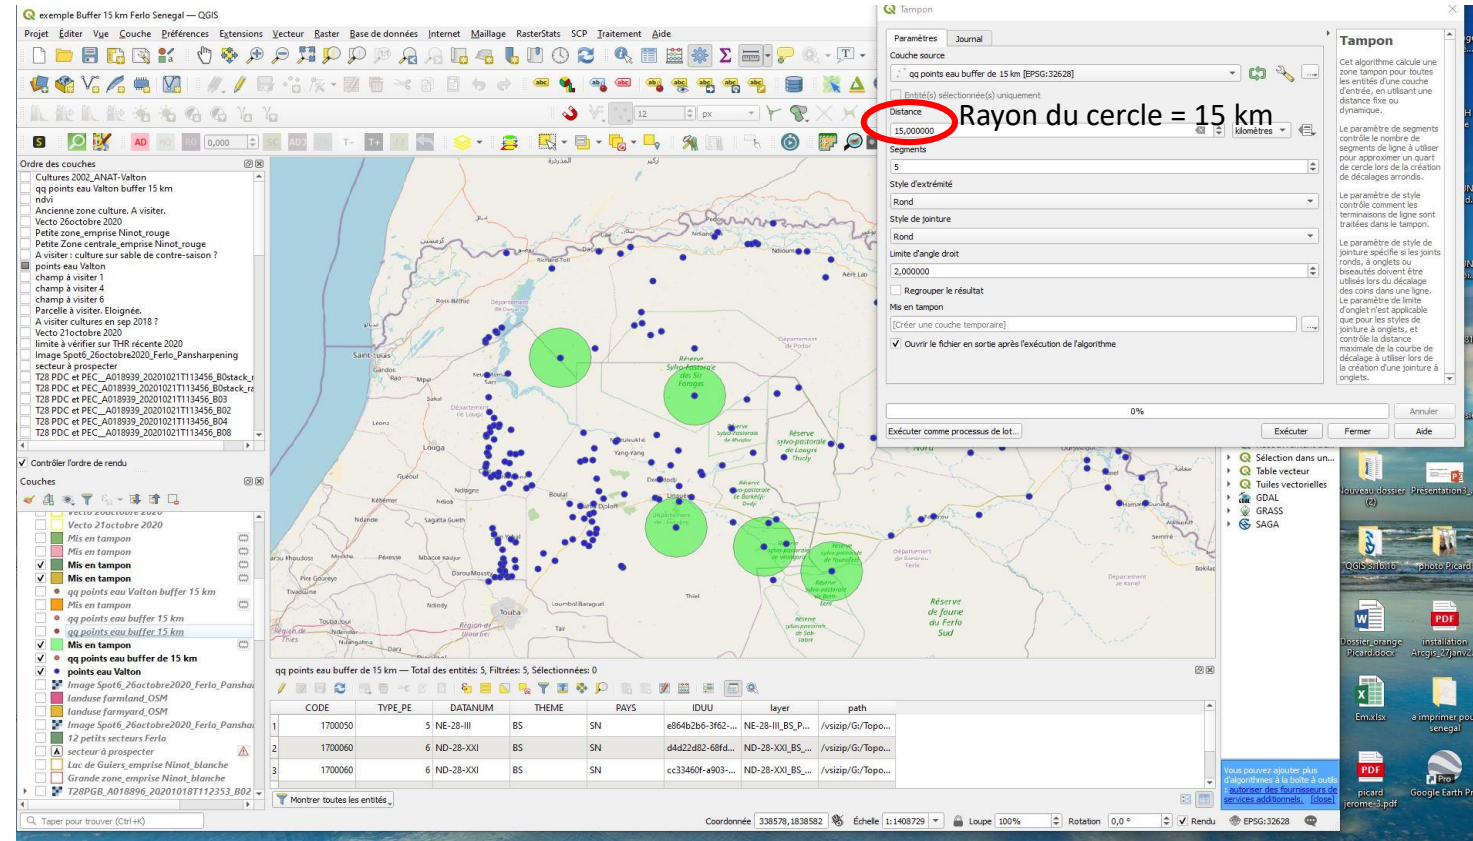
exemple Buffer 15 km Ferlo Senegal — QGIS

Projet Éditer Vue Couche Préférences Extensions Vecteur Raster Base de données Internet Maillage RasterStats SCP Traitement Aide

Ordre des couches
Cultures 2002_ANAT-Valton
qq points eau Valton buffer 15 km
ndvi
Ancienne zone culture. A visiter.
Vecto 26octobre 2020
Petite zone_emprise Ninot_rouge
Petite Zone centrale_emprise Ninot_rouge
A visiter : culture sur sable de contre-saison ?
points eau Valton
champ à visiter 1
champ à visiter 4
champ à visiter 6
Parcelle à visiter. Eloignée.
A visiter cultures en sep 2018 ?
Vecto 21octobre 2020
limite à vérifier sur THR récente 2020
Image Spot6_26octobre2020_Ferlo_Pansharpening
secteur à prospecter
T28 PDC et PEC_A018939_20201021T113456_B0stack_r
T28 PDC et PEC_A018939_20201021T113456_B0stack_ra
T28 PDC et PEC_A018939_20201021T113456_B03
T28 PDC et PEC_A018939_20201021T113456_B02
T28 PDC et PEC_A018939_20201021T113456_B04
T28 PDC et PEC_A018939_20201021T113456_B08

Contrôler l'ordre de rendu

Couches
Vecto 21octobre 2020
Mis en tampon
Mis en tampon
Mis en tampon
Mis en tampon
qq points eau Valton buffer 15 km
Mis en tampon
qq points eau buffer 15 km
qq points eau buffer 15 km
Mis en tampon
qq points eau buffer de 15 km
points eau Valton
Image Spot6_26octobre2020_Ferlo_Panshai
landuse farmland_OSM
landuse farmyard_OSM
Image Spot6_26octobre2020_Ferlo_Pansha
12 petits secteurs Ferlo
secteur à prospecter
Lac de Guiers_emprise Ninot_blanche
Grande zone_emprise Ninot_blanche
T28PGB_A018896_20201018T112353_B02

Richard-Toll
Podor
Saint-Louis
Louga
Linguère
Dahra
Touba
Matam
Ranérou
Réserve sylvo-pastorale des Six Forages
Réserve sylvo-pastorale de Louga Thiely
Réserve de faune du Ferlo Sud
Réserve sylvo-pastorale de Mbeuleukhé
Réserve sylvo-pastorale de Barkedji Dodji
Réserve sylvo-pastorale de Déali

Tampon
Paramètres Journal
Couche source
qq points eau buffer de 15 km [EPSG:32628]
Entité(s) sélectionnée(s) uniquement
Distance
15,000000
Rayon du cercle = 15 km
kilomètres
Segments
5
Style d'extrémité
Rond
Style de jointure
Rond
Limite d'angle droit
2,000000
Regrouper le résultat
Mis en tampon
[Créer une couche temporaire]
Ouvrir le fichier en sortie après l'exécution de l'algorithme

Tampon
Cet algorithme calcule une zone tampon pour toutes les entités d'une couche d'entrée, en utilisant une distance fixe ou dynamique.
Le paramètre de segments contrôle le nombre de segments de ligne à utiliser pour approximer un quart de cercle lors de la création de décalages arrondis.
Le paramètre de style contrôle comment les terminaisons de ligne sont traitées dans le tampon.
Le paramètre de style de jointure spécifie si les joints ronds, à onglets ou biseautés doivent être utilisés lors du décalage des coins dans une ligne.
Le paramètre de limite d'onglet n'est applicable que pour les styles de jointure à onglets, et contrôle la distance maximale de la courbe de décalage à utiliser lors de la création d'une jointure à onglets.

0%
Annuler
Exécuter comme processus de lot...
Exécuter Fermer Aide

Sélection dans un...
Table vecteur
Tuiles vectorielles
GDAL
GRASS
SAGA

qq points eau buffer de 15 km — Total des entités: 5, Filtrées: 5, Sélectionnées: 0

| | CODE | TYPE_PE | DATANUM | THEME | PAYS | IDUU | layer | path |
|---|---|---|---|---|---|---|---|---|
| 1 | 1700050 | 5 | NE-28-III | BS | SN | e864b2b6-3f62-... | NE-28-III_BS_P... | /vsizip/G:/Topo... |
| 2 | 1700060 | 6 | ND-28-XXI | BS | SN | d4d22d82-68fd... | ND-28-XXI_BS_... | /vsizip/G:/Topo... |
| 3 | 1700060 | 6 | ND-28-XXI | BS | SN | cc33460f-a903-... | ND-28-XXI_BS_... | /vsizip/G:/Topo... |

Montrer toutes les entités

Vous pouvez ajouter plus d'algorithmes à la boîte à outils autoriser des fournisseurs de services additionnels. [close]

Taper pour trouver (Ctrl+K)
Coordonnée 338578,1838582 Échelle 1:1408729 Loupe 100% Rotation 0,0 ° Rendu EPSG:32628

Nouveau dossier (2)
Présentation3
QGIS 3.16.16
photo Picard
Dossier_orange Picard.docx
installation Arcgis_27janv2
Em.xlsx
a imprimer pour senegal
picard jerome-3.pdf
Google Earth Pro